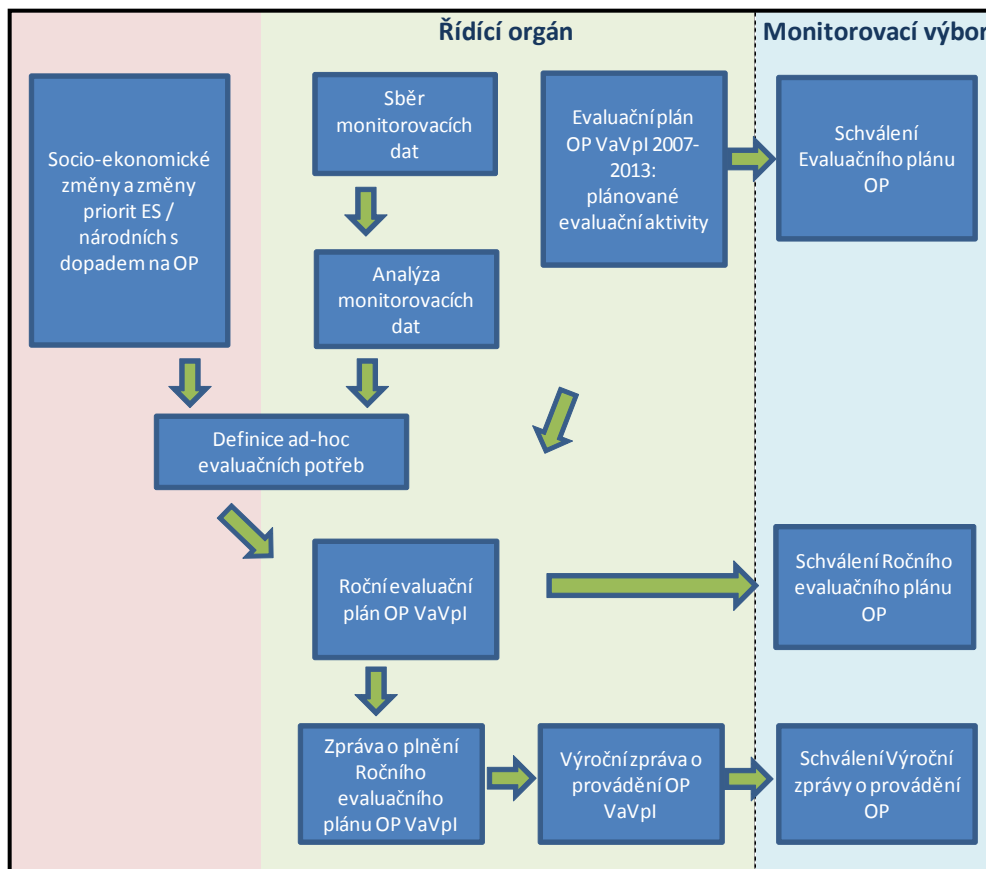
Řídící orgán

Monitorovací výbor

Socio-ekonomické změny a změny priorit ES / národních s dopadem na OP

Sběr monitorovacích dat

Analýza monitorovacích dat

Evaluační plán OP VaVpI 2007-2013: plánované evaluační aktivity

Schválení Evaluačního plánu OP

Definice ad-hoc evaluačních potřeb

Roční evaluační plán OP VaVpI

Schválení Ročního evaluačního plánu OP

Zpráva o plnění Ročního evaluačního plánu OP VaVpI

Výroční zpráva o provádění OP VaVpI

Schválení Výroční zprávy o provádění OP